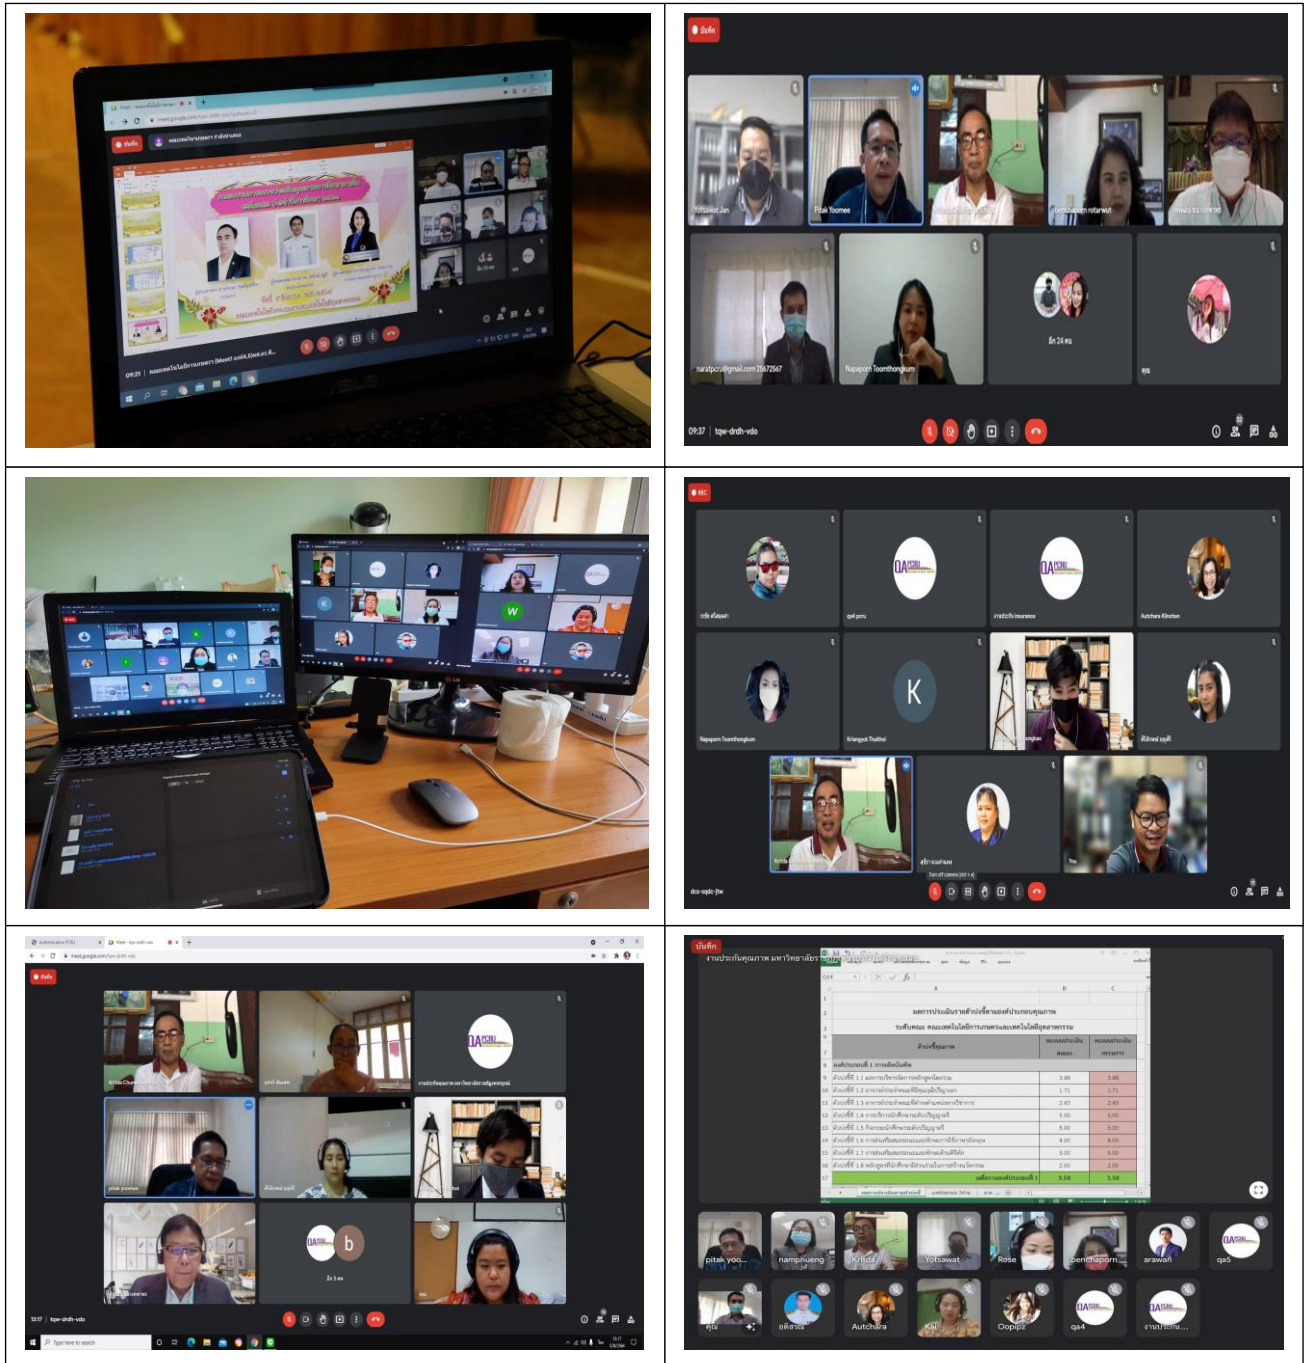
บันทึก

Yotsawat Jun

Pitak Yoomee

benchaporn rotarwut

naratpcru@gmail.com 25672567

Napaporn Toomthongkum

อีก 24 คน

คุณ

09:37 | tqw-drdh-vdo

REC

qa4 pcru

Autchara Klinchan

Napaporn Toomthongkum

Kriangsit Thaithai

Turn off captions (ctrl + c)

dco-vqdc-jtw

บันทึก

Kritda Chum

pitak yoomee

อีก 5 คน

13:17 | tqw-drdh-vdo

Type here to search

บันทึก

งานประกันคุณภาพ มหาวิทยาลัยราชภัฏ

ผลการประเมินรายตัวบ่งชี้ตามองค์ประกอบคุณภาพ

ระดับคณะ คณะเทคโนโลยีการเกษตรและเทคโนโลยีอุตสาหกรรม

| | | |
|---|---|---|
| ตัวบ่งชี้ที่ 1.1 | 3.48 | 3.48 |
| ตัวบ่งชี้ที่ 1.2 | 1.71 | 1.71 |
| ตัวบ่งชี้ที่ 1.3 | 2.43 | 2.43 |
| ตัวบ่งชี้ที่ 1.4 | 5.00 | 5.00 |
| ตัวบ่งชี้ที่ 1.5 | 5.00 | 5.00 |
| ตัวบ่งชี้ที่ 1.6 | 4.00 | 4.00 |
| ตัวบ่งชี้ที่ 1.7 | 5.00 | 5.00 |
| ตัวบ่งชี้ที่ 1.8 | 2.00 | 2.00 |
| เฉลี่ยรวมองค์ประกอบที่ 1 | 3.58 | 3.58 |

pitak yoo...

namphueng

Kritda

Yotsawat

Rose

benchaporn

arawan

qa5

คุณ

อติชาญ

Autchara

Kai

Oopipz

qa4

งานประกัน...